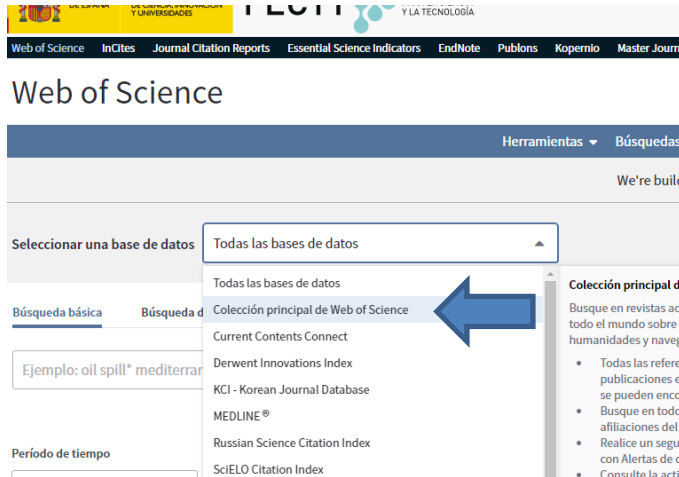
DE ESPAÑA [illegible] Y UNIVERSIDADES FECYT Y LA TECNOLOGÍA

Web of Science InCites Journal Citation Reports Essential Science Indicators EndNote Publons Kopernio Master Journ

Web of Science

Herramientas ▾ Búsquedas

We're buil

Seleccionar una base de datos Todas las bases de datos

Todas las bases de datos
Colección principal de Web of Science
Current Contents Connect
Derwent Innovations Index
KCI - Korean Journal Database
MEDLINE®
Russian Science Citation Index
SciELO Citation Index

Búsqueda básica Búsqueda d

Ejemplo: oil spill* mediterra

Período de tiempo

Colección principal d

Busque en revistas ac todo el mundo sobre humanidades y naveg

• Todas las refere publicaciones e se pueden enco
• Busque en todo afiliaciones del
• Realice un segu con Alertas de c
• Consulte la acti